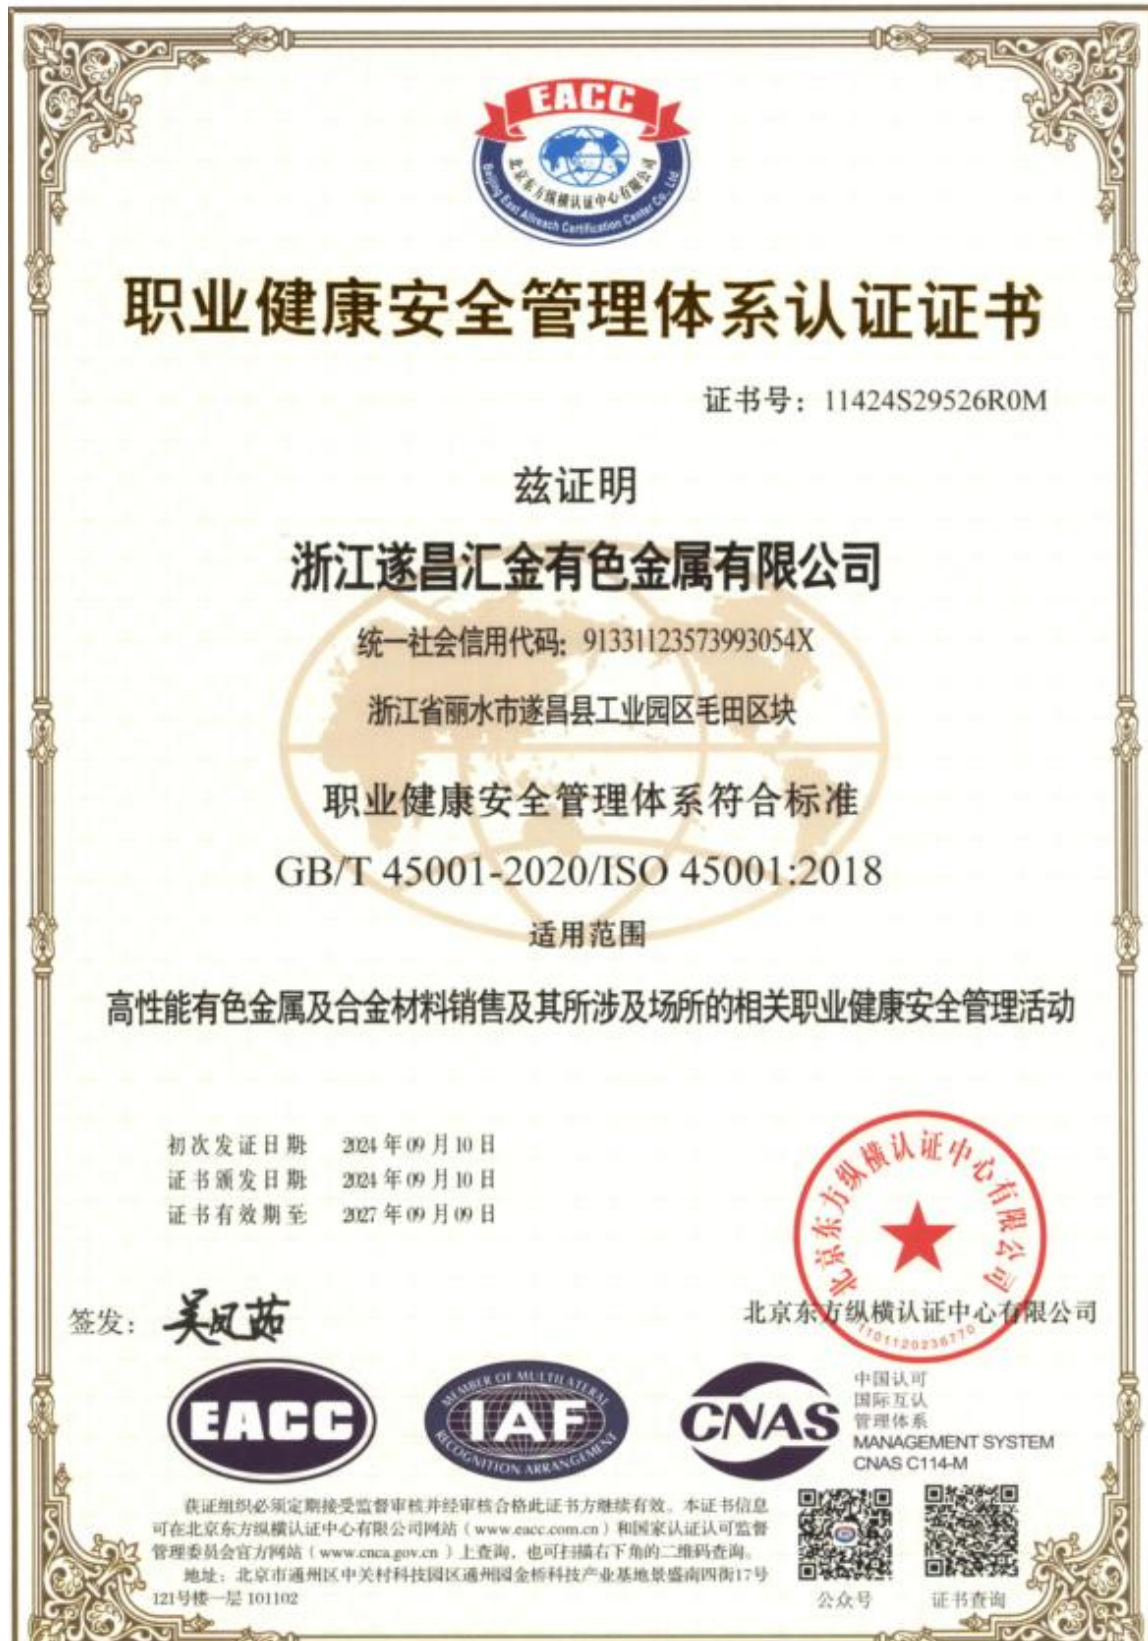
EACC
北京东方纵横认证中心有限公司
Beijing East Allreach Certification Center Co., Ltd.

职业健康安全管理体系认证证书

证书号：11424S29526R0M

兹证明

浙江遂昌汇金有色金属有限公司

统一社会信用代码：91331123573993054X

浙江省丽水市遂昌县工业园区毛田区块

职业健康安全管理体系符合标准

GB/T 45001-2020/ISO 45001:2018

适用范围

高性能有色金属及合金材料销售及其所涉及场所的相关职业健康安全管理活动

初次发证日期 2024年09月10日
证书颁发日期 2024年09月10日
证书有效期至 2027年09月09日

签发：吴凤茹

北京东方纵横认证中心有限公司
北京东方纵横认证中心有限公司
1101120236770

EACC

MEMBER OF MULTILATERAL IAF RECOGNITION ARRANGEMENT

CNAS
中国认可
国际互认
管理体系
MANAGEMENT SYSTEM
CNAS C114-M

获证组织必须定期接受监督审核并经审核合格此证书方继续有效。本证书信息可在北京东方纵横认证中心有限公司网站（www.eacc.com.cn）和国家认证认可监督管理委员会官方网站（www.cnca.gov.cn）上查询，也可扫描右下角的二维码查询。
地址：北京市通州区中关村科技园区通州园金桥科技产业基地景盛南四街17号121号楼一层101102

公众号

证书查询